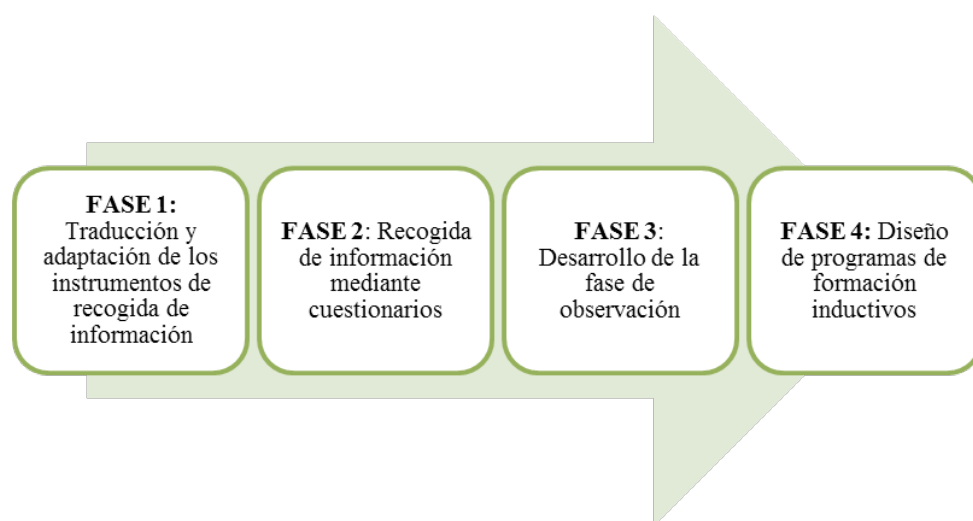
FASE 1: Traducción y adaptación de los instrumentos de recogida de información

FASE 2: Recogida de información mediante cuestionarios

FASE 3: Desarrollo de la fase de observación

FASE 4: Diseño de programas de formación inductivos